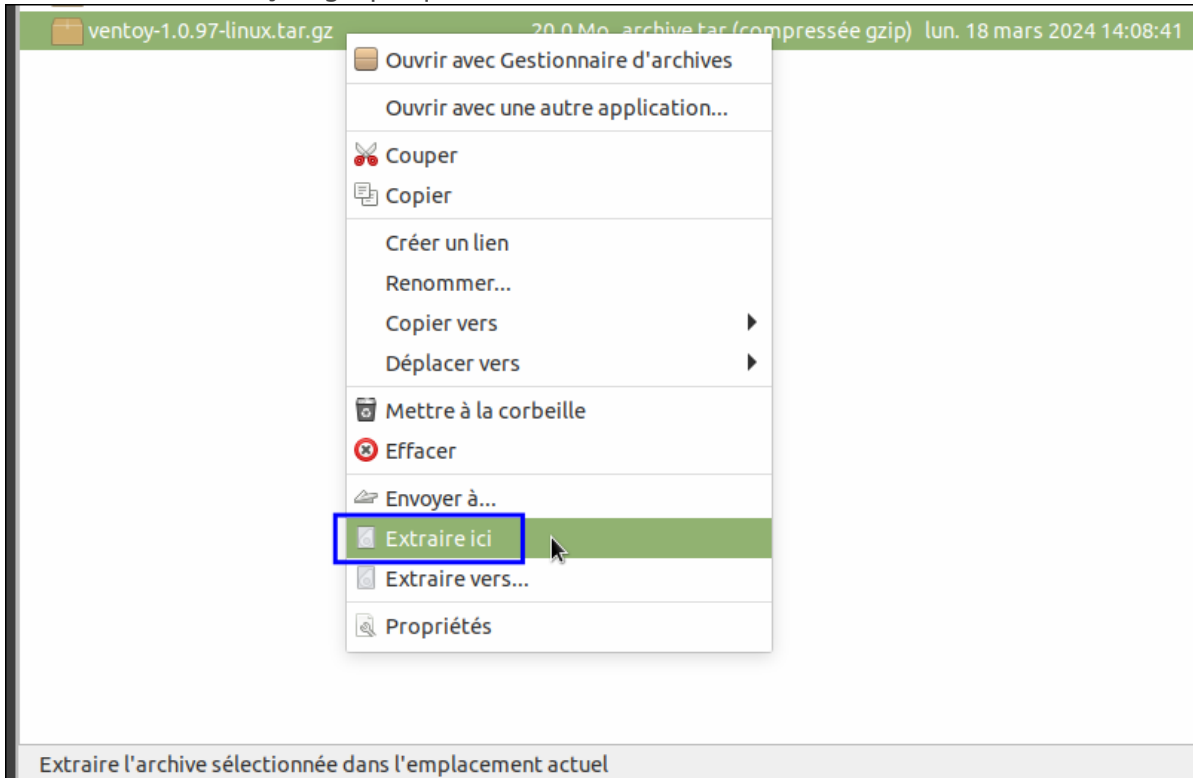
ventoy-1.0.97-linux.tar.gz 20,0 Mo archive tar (compressée gzip) lun. 18 mars 2024 14:08:41

Ouvrir avec Gestionnaire d'archives

Ouvrir avec une autre application...

Couper

Copier

Créer un lien

Renommer...

Copier vers

Déplacer vers

Mettre à la corbeille

Effacer

Envoyer à...

Extraire ici

Extraire vers...

Propriétés

Extraire l'archive sélectionnée dans l'emplacement actuel